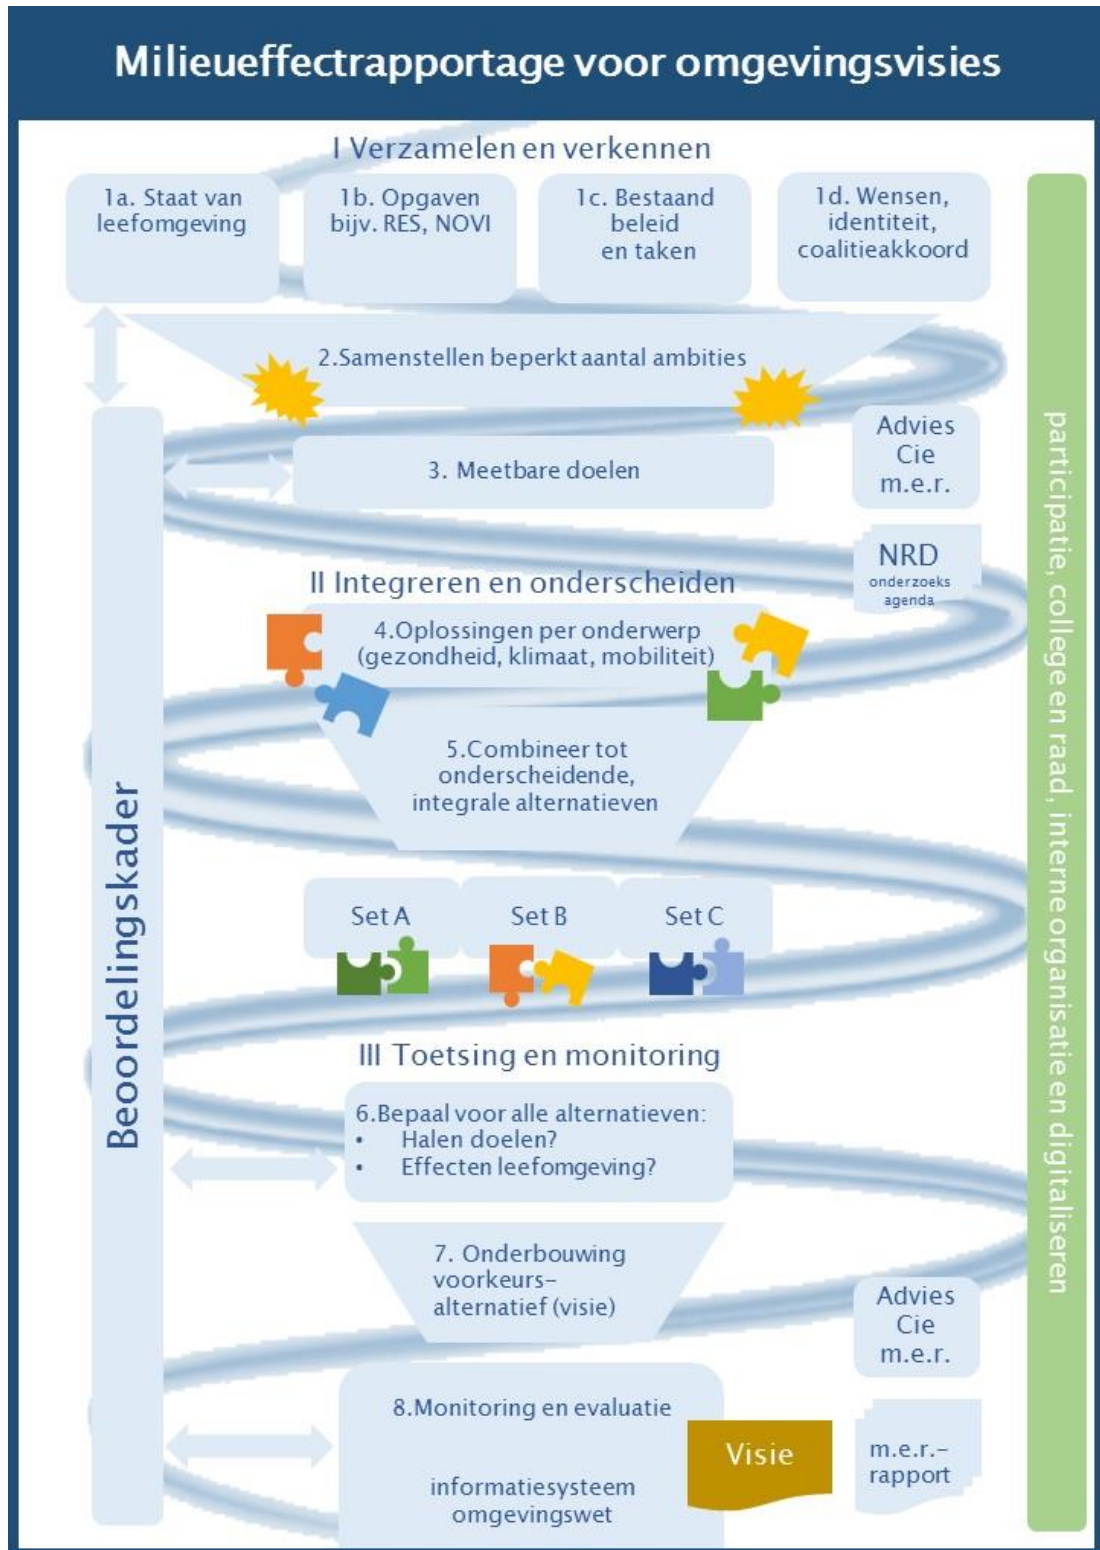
Milieueffectrapportage voor omgevingsvisies

I Verzamelen en verkennen

1a. Staat van leefomgeving

1b. Opgaven bijv. RES, NOVI

1c. Bestaand beleid en taken

1d. Wensen, identiteit, coalitieakkoord

2.Samenstellen beperkt aantal ambities

Advies Cie m.e.r.

3. Meetbare doelen

NRD
onderzoeks agenda

II Integreren en onderscheiden

4.Oplossingen per onderwerp (gezondheid, klimaat, mobiliteit)

5.Combineer tot onderscheidende, integrale alternatieven

Set A

Set B

Set C

III Toetsing en monitoring

6.Bepaal voor alle alternatieven:
• Halen doelen?
• Effecten leefomgeving?

7. Onderbouwing voorkeurs-alternatief (visie)

Advies Cie m.e.r.

8.Monitoring en evaluatie

informatiesysteem omgevingswet

Visie

m.e.r.-rapport

Beoordelingskader

participatie, college en raad, interne organisatie en digitaliseren